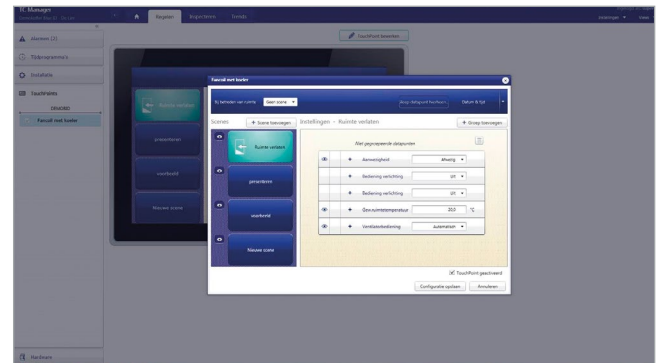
TC Manager

Regelen

Trends

Alarmen (2)

Tijdprogramma's

Installatie

Touchpoints

Faccuil met kader

Touchpoint bewerken

Ruimte verlaten

presenteren

voorbeeld

Nieuwe scene

Faccuil met kader

Bij betreden van ruimte

Geen scene

Datum & tijd

Scenes

+ Scene toevoegen

Instellingen - Ruimte verlaten

+ Groep toevoegen

Ruimte verlaten

presenteren

voorbeeld

Nieuwe scene

Niet gegroepeerde datapunten

Aanwezigheid

Afwezig

Bediening verlichting

Uit

Bediening verlichting

Uit

Gewenstetemperatuur

20.0

°C

Ventilatiebediening

Automatisch

Touchpoint geactiveerd

Configuratie opslaan

Annuleren

Hardware